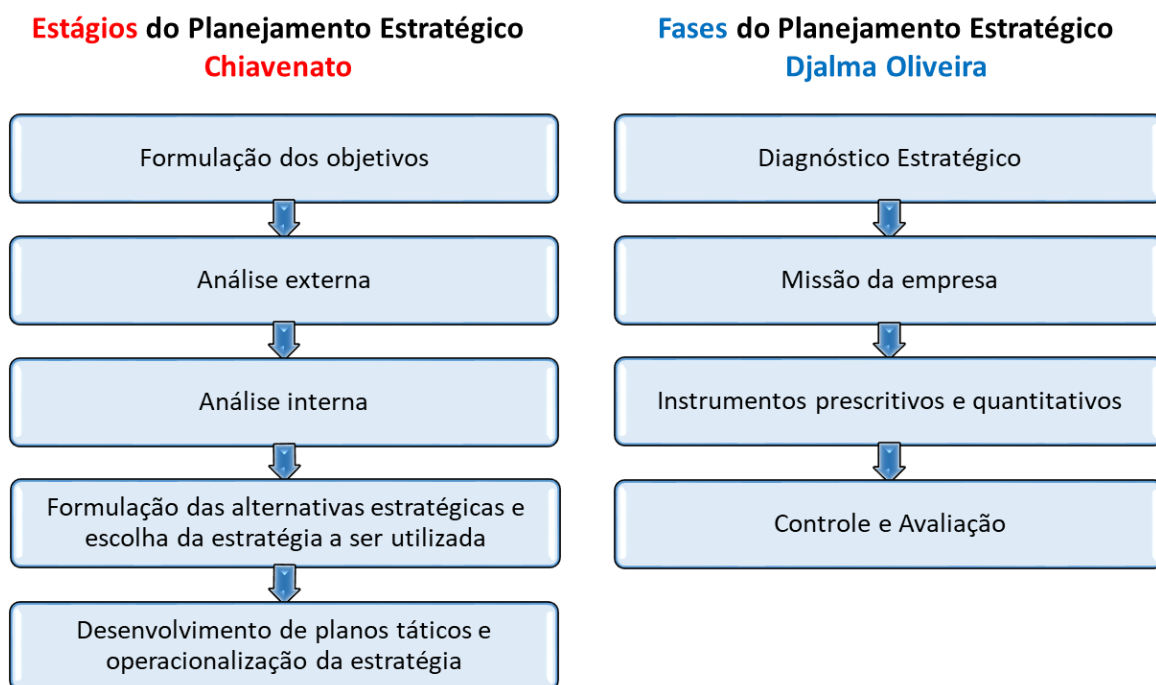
Estágios do Planejamento Estratégico
Chiavenato

Formulação dos objetivos

Análise externa

Análise interna

Formulação das alternativas estratégicas e escolha da estratégia a ser utilizada

Desenvolvimento de planos táticos e operacionalização da estratégia

Fases do Planejamento Estratégico
Djalma Oliveira

Diagnóstico Estratégico

Missão da empresa

Instrumentos prescritivos e quantitativos

Controle e Avaliação